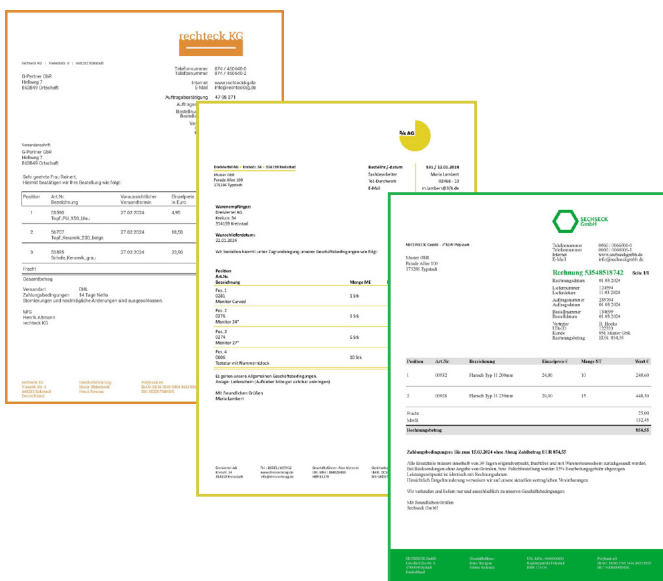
rechteck KG

rechteck KG | Krmmelstr. 3 | 64823 Schelshausen

G-Partner GbR
Hellweg 7
840849 Urbschaft

Telefonnummer 074 / 400400-0
Telefaxnummer 074 / 400400-2

Internet www.rechteck.gmbh
E-Mail info@rechteck.de

Auftragsbestätigung 47 08 071
Auftrags
Bestellnu
Bestellda
Bearb
Ver
Lie

Versandanschrift
G-Partner GbR
Hellweg 7
840849 Urbschaft

Sehr geehrte Frau Reinert,
Hiermit bestätigen wir Ihre Bestellung wie folgt:

| Position | Art.Nr. Bezeichnung | Voraussichtlicher Versandtermin | Einzelpreis in Euro |
|---|---|---|---|
| 1 | 25566 Topf, PU, 550, Ibu | 27.02.2024 | 4,95 |
| 2 | 56707 Topf, Keramik, 250, beige | 27.02.2024 | 10,50 |
| 3 | 23505 Schale, Keramik, grau | 27.02.2024 | 33,00 |

Fracht
Gesamtbetrag

Versandart DHL
Zahlungsbedingungen 14 Tage Netto
Stornierungen und nachträgliche Änderungen sind ausgeschlossen.

MfG
Henrik Altmann
rechteck KG

94 AG

Dreieckerfeld AG · Kreisstr. 34 · 72446 Kreisfeld

Master GbR
Parade Allee 109
175 166 Typstadt

Bestellnr./-datum 501 / 22.01.2024
Sachbearbeiter Marie Lambert
Tel.-Durchwahl 02468 - 13
E-Mail m.lambert@94ag.de

Warenempfänger
Dreieckerfeld AG
Kreisstr. 34
724466 Kreisfeld

Wunschliefertermin
22.01.2024

Wir bestellen hiermit unter Zugrundelegung unserer Geschäftsbedingungen wie folgt:

| Position Art.Nr. Bezeichnung | Menge ME |
|---|---|
| Pos. 1 0285 Monitor Curved | 3 Stk |
| Pos. 2 0276 Monitor 24" | 5 Stk |
| Pos. 3 0274 Monitor 27" | 5 Stk |
| Pos. 4 0306 Tastatur mit Nummernblock | 10 Stk |

Es gelten unsere Allgemeinen Geschäftsbedingungen.
Anlage: Lieferschein (Aufkleber bitte gut sichtbar anbringen)

Mit freundlichen Grüßen
Marie Lambert

SECHSECK GmbH

SECHSECK GmbH · 77696 Polystadt

Muster GbR
Parade Allee 109
175290 Typstadt

Telefonnummer 0660 / 0666000-0
Telefaxnummer 0660 / 0666000-5
Internet www.sechseckgmbh.de
E-Mail info@sechseckgmbh.de

Rechnung 53548518742 Seite 1/1
Rechnungsdatum 01.03.2024
Lieferantennummer 128994
Lieferdatum 11.03.2024
Auftragsnummer 295304
Auftragsdatum 01.03.2024
Bestellnummer 198659
Bestelldatum 01.03.2024
Vertreter H. Haseke
UStr.ID 325319
Kunde 998 Muster GbR
Rechnungsbetrag EUR 854,55

| Position | Art.Nr. | Bezeichnung | Einzelpreis € | Menge ST | Wert € |
|---|---|---|---|---|---|
| 1 | 00932 | Flansch Typ H 200mm | 24,80 | 10 | 248,00 |
| 2 | 00928 | Flansch Typ H 250mm | 30,00 | 15 | 448,50 |

Fracht 25,00
MwSt 132,45
Rechnungsbetrag 854,55

Zahlungsbedingungen: Bis zum 15.03.2024 ohne Abzug Zahlbetrag EUR 854,55

Mit freundlichen Grüßen
Sechseck GmbH